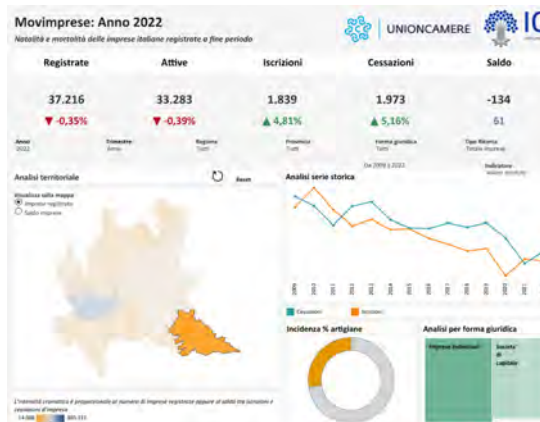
Movimprese: Anno 2022
Natalità e mortalità delle imprese italiane registrate a fine periodo

UNIONCAMERE

IC

| Registrate | Attive | Iscrizioni | Cessazioni | Saldo |
|---|---|---|---|---|
| 37.216 | 33.283 | 1.839 | 1.973 | -134 |
| ▼ -0,35% | ▼ -0,39% | ▲ 4,81% | ▲ 5,16% | 61 |

Anno
2022

Trimestre
Anno

Regione
Tutti

Provincia
Tutti

Forma giuridica
Tutti

Tipo Ricerca
Totale Imprese

Dal 2009 al 2022

Indicatore
Valore assoluto

Analisi territoriale

Reset

Visualizza sulla mappa
Imprese registrate
Saldo imprese

Analisi serie storica

2009
2010
2011
2012
2013
2014
2015
2016
2017
2018
2019
2020
2021

Cessazioni
Iscrizioni

Incidenza % artigiane

Analisi per forma giuridica

Imprese Individuali

Società di Capitale

L'intensità cromatica è proporzionale al numero di imprese registrate oppure al saldo tra iscrizioni e cessazioni d'impresa

14.086
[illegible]
385.331